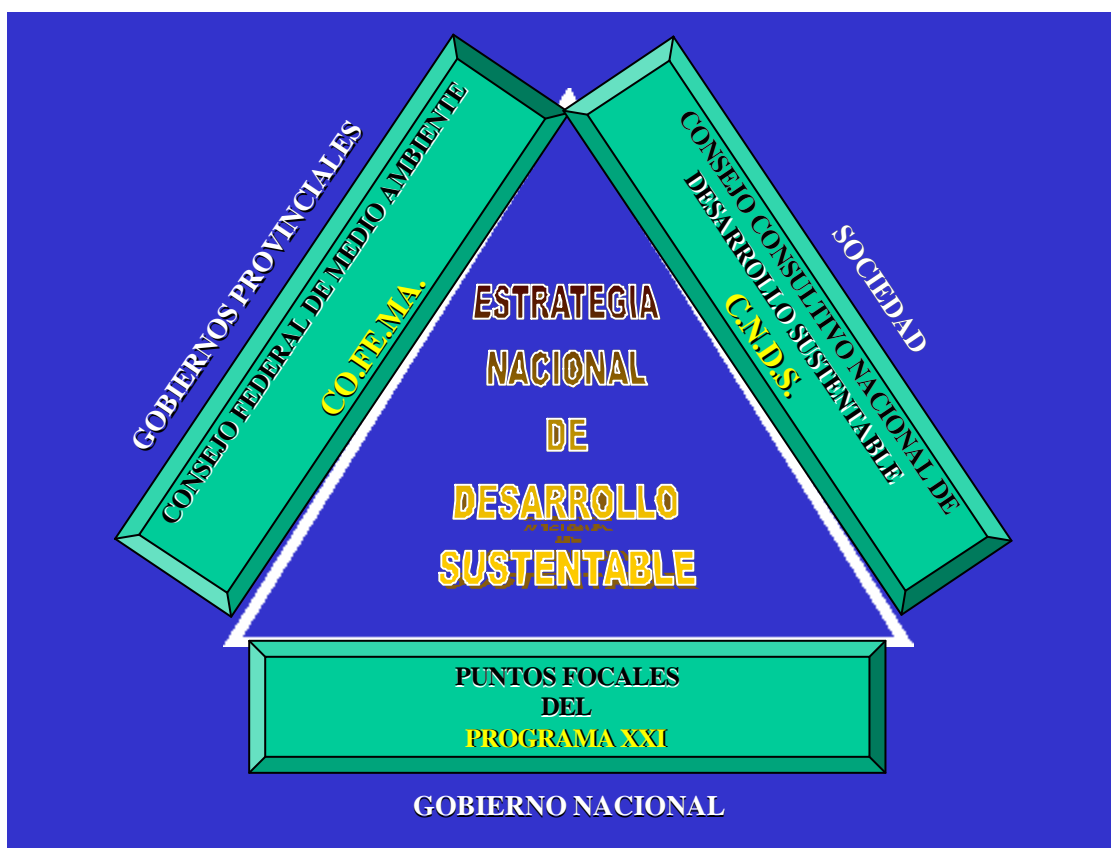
GOBIERNOS PROVINCIALES

CONSEJO FEDERAL DE MEDIO AMBIENTE

CO.FE.MA.

ESTRATEGIA NACIONAL DE DESARROLLO SUSTENTABLE

CONSEJO CONSULTIVO NACIONAL DE DESARROLLO SUSTENTABLE

C.N.D.S.

SOCIEDAD

PUNTOS FOCALES DEL PROGRAMA XXI

GOBIERNO NACIONAL